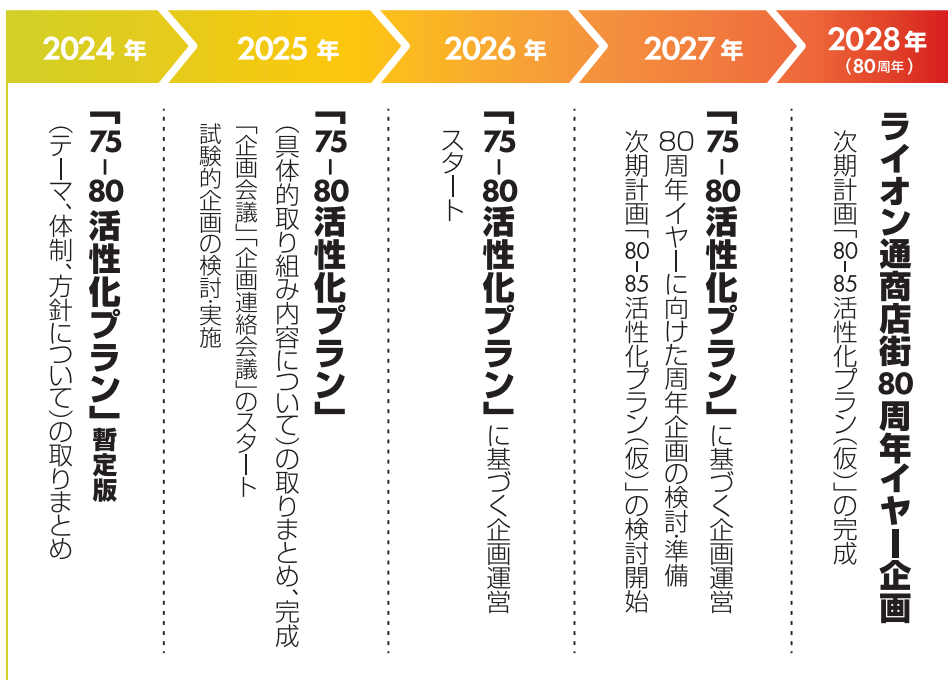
2024年

「75-80活性化プラン」暫定版
(テーマ、体制、方針について)の取りまとめ

2025年

「75-80活性化プラン」
(具体的取り組み内容について)の取りまとめ、完成

「企画会議」「企画連絡会議」のスタート
試験的企画の検討・実施

2026年

「75-80活性化プラン」に基づく企画運営
スタート

2027年

「75-80活性化プラン」に基づく企画運営
80周年イヤーに向けた周年企画の検討・準備
次期計画「80-85活性化プラン(仮)」の検討開始

2028年
(80周年)

ライオン通商店街80周年イヤー企画
次期計画「80-85活性化プラン(仮)」の完成